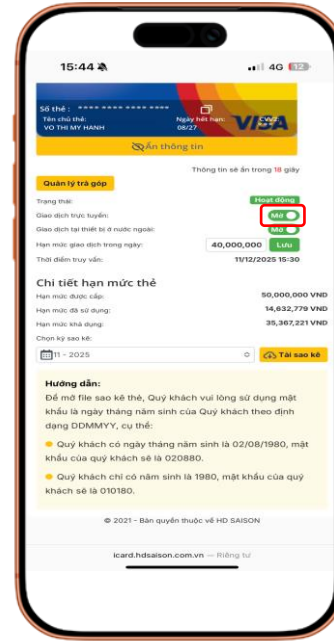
15:44 4G 12

Số thẻ : **** **** **** 6436
Tên chủ thẻ: VO THI MY HANH
Ngày hết hạn: 08/27
CVV2
VISA

Ẩn thông tin

Thông tin sẽ ẩn trong 18 giây

Quản lý trả góp

Trạng thái: Hoạt động
Giao dịch trực tuyến: Mở
Giao dịch tại thiết bị ở nước ngoài: Mở
Hạn mức giao dịch trong ngày: 40,000,000 Lưu
Thời điểm truy vấn: 11/12/2025 15:30

Chi tiết hạn mức thẻ

Hạn mức được cấp: 50,000,000 VND
Hạn mức đã sử dụng: 14,632,779 VND
Hạn mức khả dụng: 35,367,221 VND

Chọn kỳ sao kê:
11 - 2025 Tải sao kê

Hướng dẫn:
Để mở file sao kê thẻ, Quý khách vui lòng sử dụng mật khẩu là ngày tháng năm sinh của Quý khách theo định dạng DDMMYY, cụ thể:

Quý khách có ngày tháng năm sinh là 02/08/1980, mật khẩu của quý khách sẽ là 020880.

Quý khách chỉ có năm sinh là 1980, mật khẩu của quý khách sẽ là 010180.

© 2021 - Bản quyền thuộc về HD SAISON

icard.hdsaison.com.vn — Riêng tư